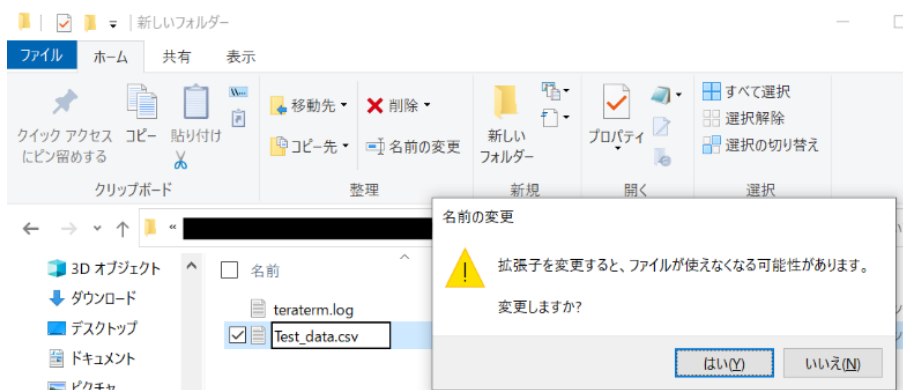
新しいフォルダー

ファイル ホーム 共有 表示

クイック アクセスにピン留めする コピー 貼り付け

クリップボード

移動先 ▾ 削除 ▾
コピー先 ▾ 名前の変更

整理

新しいフォルダー

新規

プロパティ

開く

すべて選択
選択解除
選択の切り替え

選択

«

3D オブジェクト
ダウンロード
デスクトップ
ドキュメント
ピクチャ

名前

teraterm.log
Test_data.csv

名前の変更

拡張子を変更すると、ファイルが使えなくなる可能性があります。

変更しますか?

はい(Y) いいえ(N)